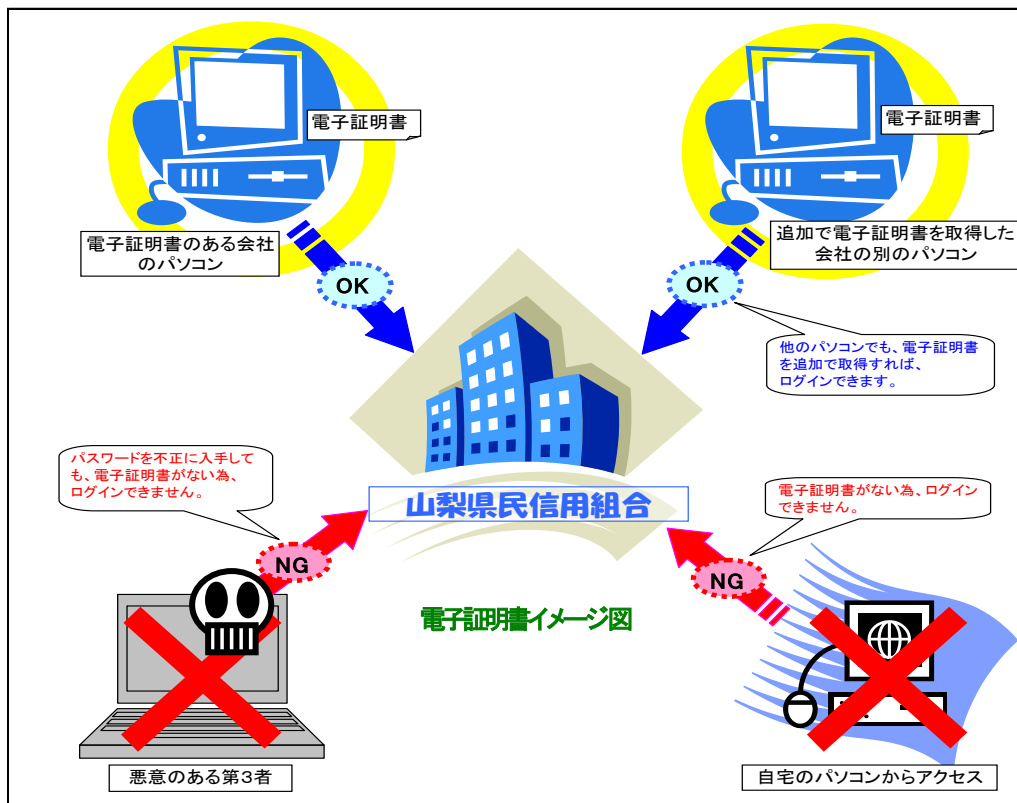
電子証明書

電子証明書のある会社のパソコン

OK

電子証明書

追加で電子証明書を取得した会社の別のパソコン

OK

他のパソコンでも、電子証明書を追加で取得すれば、ログインできます。

山梨県民信用組合

パスワードを不正に入手しても、電子証明書がない為、ログインできません。

NG

電子証明書がない為、ログインできません。

NG

電子証明書イメージ図

悪意のある第3者

自宅のパソコンからアクセス